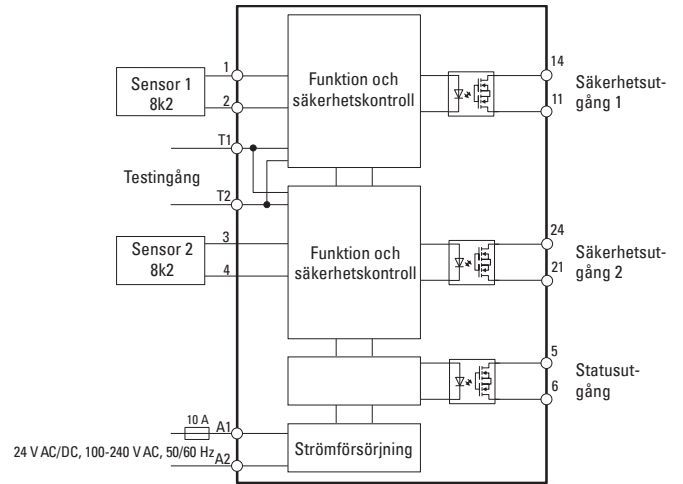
Sensor 1
8k2

1

2

T1

Testingång

T2

Sensor 2
8k2

3

4

10 A

A1

24 V AC/DC, 100-240 V AC, 50/60 Hz

A2

Funktion och säkerhetskontroll

Funktion och säkerhetskontroll

Strömförsörjning

14

11

Säkerhetsutgång 1

24

21

Säkerhetsutgång 2

5

6

Statusutgång